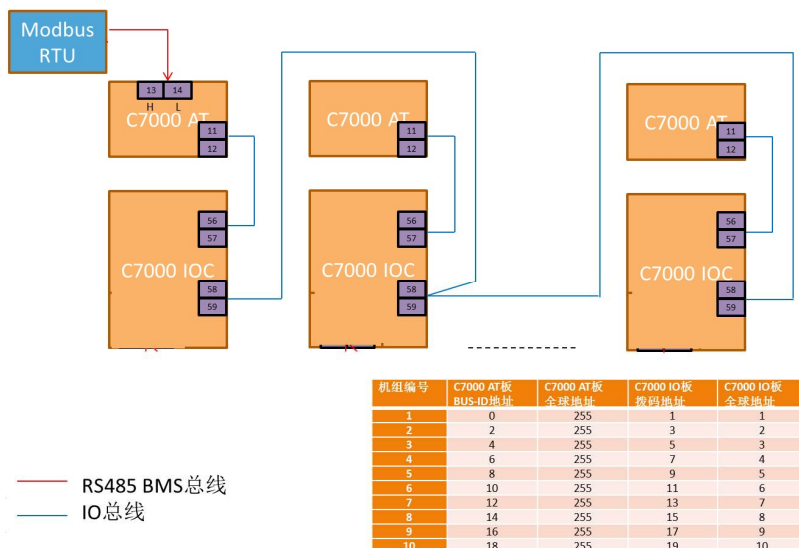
Modbus RTU

13 14
H L
C7000 AT
11
12

56
57
C7000 IOC
58
59

C7000 AT
11
12

56
57
C7000 IOC
58
59

C7000 AT
11
12

56
57
C7000 IOC
58
59

RS485 BMS总线
IO总线

| 机组编号 | C7000 AT板 BUS-ID地址 | C7000 AT板 全球地址 | C7000 IO板 拨码地址 | C7000 IO板 全球地址 |
|---|---|---|---|---|
| 1 | 0 | 255 | 1 | 1 |
| 2 | 2 | 255 | 3 | 2 |
| 3 | 4 | 255 | 5 | 3 |
| 4 | 6 | 255 | 7 | 4 |
| 5 | 8 | 255 | 9 | 5 |
| 6 | 10 | 255 | 11 | 6 |
| 7 | 12 | 255 | 13 | 7 |
| 8 | 14 | 255 | 15 | 8 |
| 9 | 16 | 255 | 17 | 9 |
| 10 | 18 | 255 | 19 | 10 |